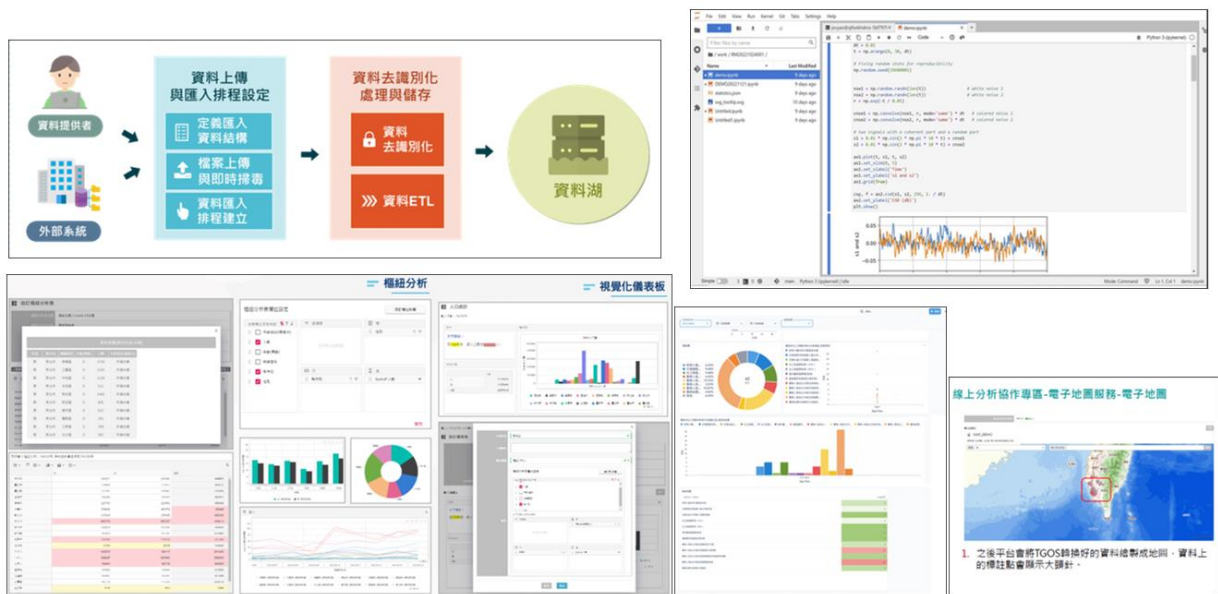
資料提供者

外部系統

資料上傳與匯入排程設定

定義匯入資料結構

檔案上傳與即時掃毒

資料匯入排程建立

資料去識別化處理與儲存

資料去識別化

資料ETL

資料湖

File Edit View Run Kernel Git Tabs Settings Help

Filter files by name

Name

Last Modified

demo.ipynb

statistics.json

Simple

main

Python 3 (ipykernel) | Idle

Mode: Command

Ln 1, Col 1

demo.ipynb

樞紐分析

視覺化儀表板

線上分析協作專區-電子地圖服務-電子地圖

1. 之後平台會將TGOS轉換好的資料繪製成地圖，資料上的標註點會顯示大頭針。